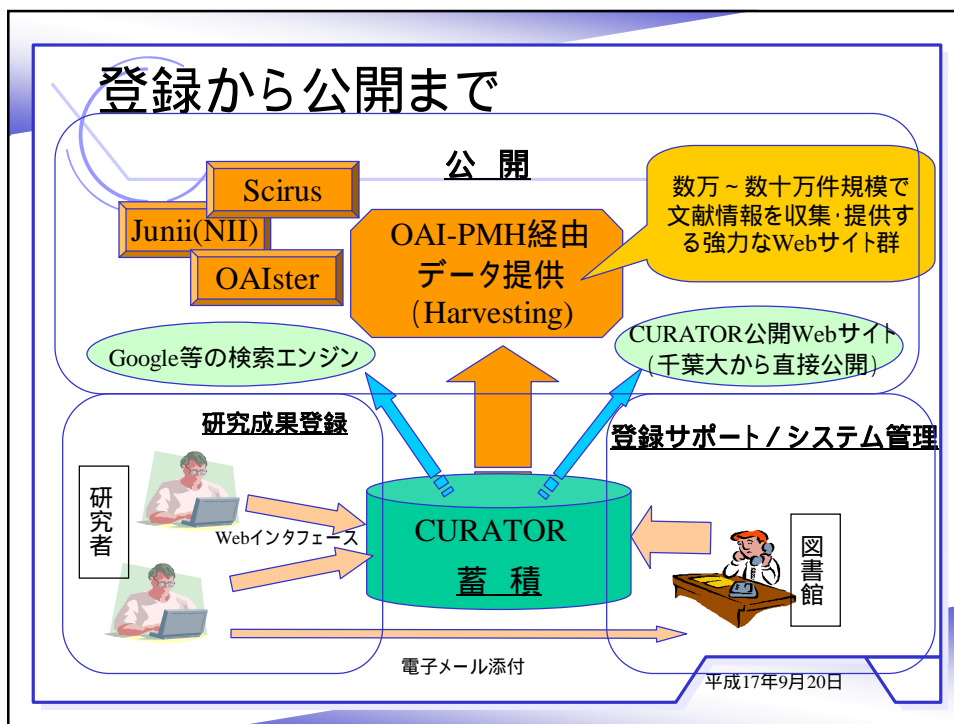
登録から公開まで

公開

Scirus

Junii(NII)

OAIster

OAI-PMH経由データ提供（Harvesting）

数万～数十万件規模で文献情報を収集･提供する強力なWebサイト群

Google等の検索エンジン

CURATOR公開Webサイト（千葉大から直接公開）

研究成果登録

登録サポート／システム管理

研究者

Webインタフェース

CURATOR
蓄積

図書館

電子メール添付

平成17年9月20日